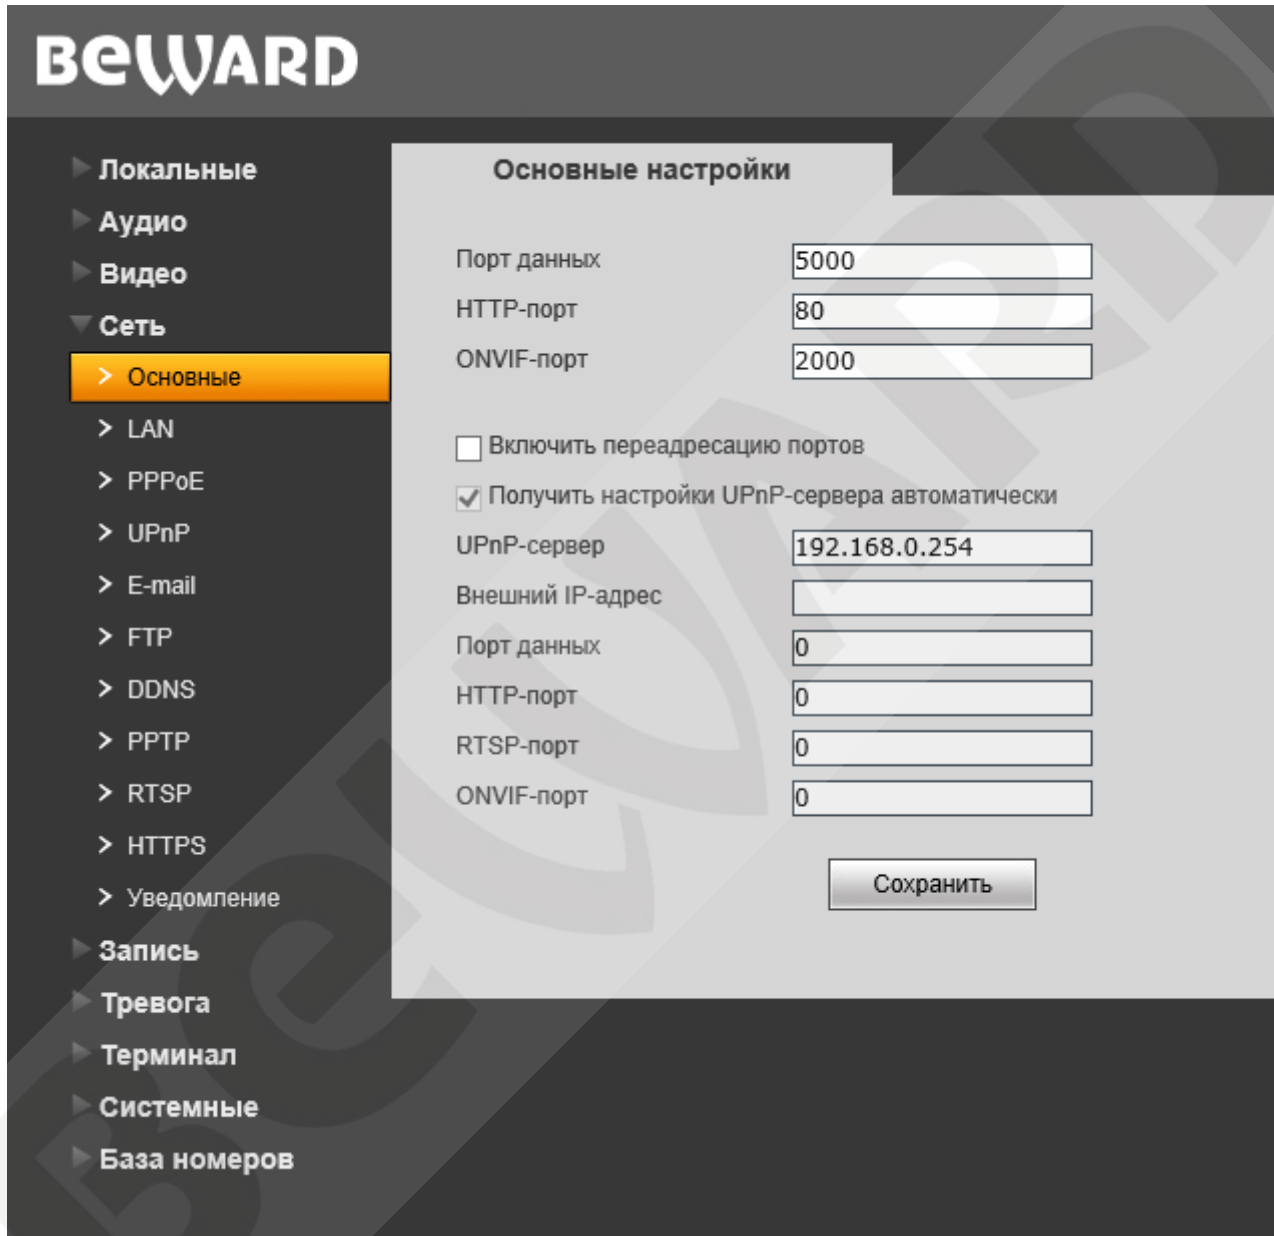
BEWARD

Локальные
Аудио
Видео
Сеть
Основные
LAN
PPPoE
UPnP
E-mail
FTP
DDNS
PPTP
RTSP
HTTPS
Уведомление
Запись
Тревога
Терминал
Системные
База номеров

Основные настройки

Порт данных 5000
HTTP-порт 80
ONVIF-порт 2000

Включить переадресацию портов
Получить настройки UPnP-сервера автоматически
UPnP-сервер 192.168.0.254
Внешний IP-адрес
Порт данных 0
HTTP-порт 0
RTSP-порт 0
ONVIF-порт 0

Сохранить